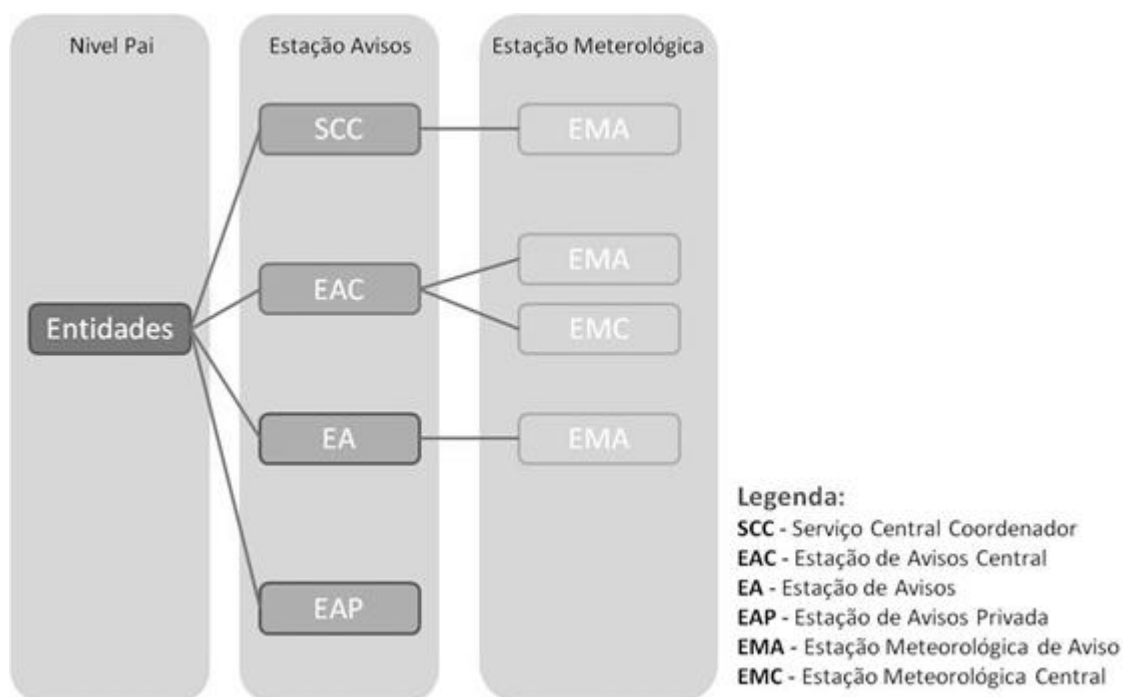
Nivel Pai

Estação Avisos

Estação Meterológica

Entidades

SCC

EAC

EA

EAP

EMA

EMA

EMC

EMA

Legenda:
**SCC** - Serviço Central Coordenador
**EAC** - Estação de Avisos Central
**EA** - Estação de Avisos
**EAP** - Estação de Avisos Privada
**EMA** - Estação Meteorológica de Aviso
**EMC** - Estação Meteorológica Central